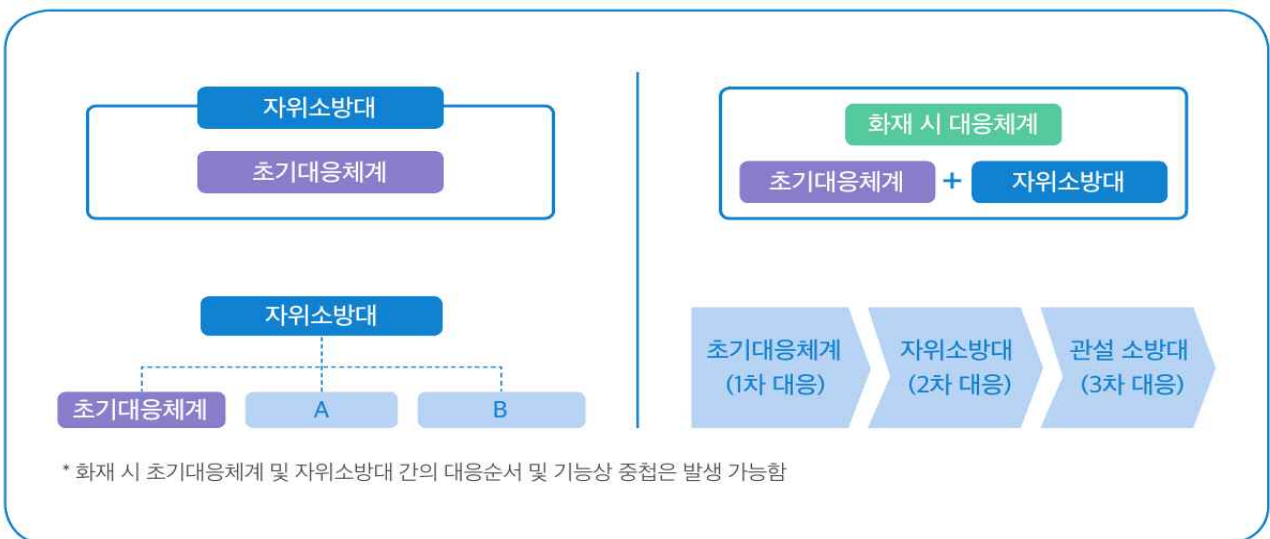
자위소방대

초기대응체계

자위소방대

초기대응체계

A

B

화재 시 대응체계

초기대응체계 + 자위소방대

초기대응체계 (1차 대응)

자위소방대 (2차 대응)

관설 소방대 (3차 대응)

* 화재 시 초기대응체계 및 자위소방대 간의 대응순서 및 기능상 중첩은 발생 가능함